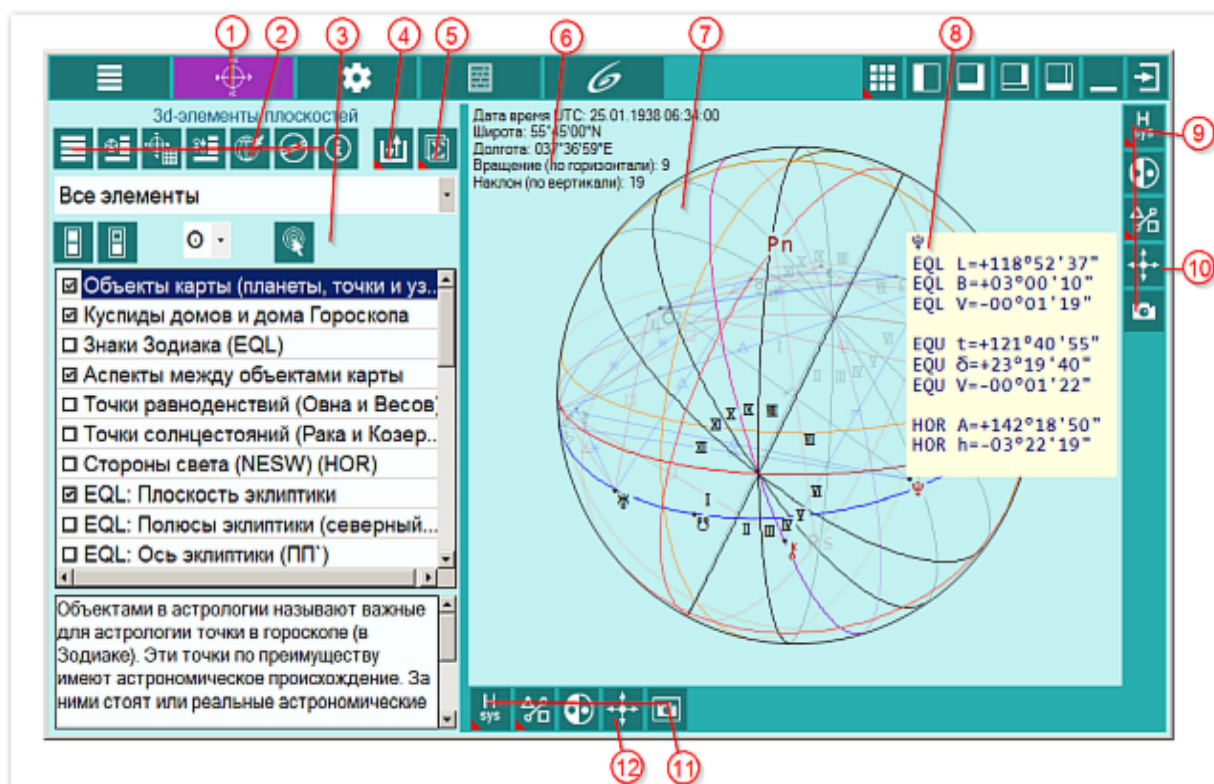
1 2 3 4 5 6 7 8

3d-элементы плоскостей

Все элементы

☑ Объекты карты (планеты, точки и уз...
☑ Куспиды домов и дома Гороскопа
☐ Знаки Зодиака (EQL)
☑ Аспекты между объектами карты
☐ Точки равноденствий (Овна и Весов)
☐ Точки солнцестояний (Рака и Козер...
☐ Стороны света (NESW) (HOR)
☑ EQL: Плоскость эклиптики
☐ EQL: Полюсы эклиптики (северный...
☐ EQL: Ось эклиптики (ПП')

Объектами в астрологии называют важные для астрологии точки в гороскопе (в Зодиаке). Эти точки по преимуществу имеют астрономическое происхождение. За ними стоят или реальные астрономические

Дата время UTC: 25.01.1938 06:34:00
Широта: 55°45'00"N
Долгота: 037°36'59"E
Вращение (по горизонтали): 9
Наклон (по вертикали): 19

Pn

EQL L=+118°52'37"
EQL B=+03°00'10"
EQL V=-00°01'19"

EQU t=+121°40'55"
EQU δ=+23°19'40"
EQU V=-00°01'22"

HOR A=+142°18'50"
HOR h=-03°22'19"

H sys

9
10

H sys

12 11